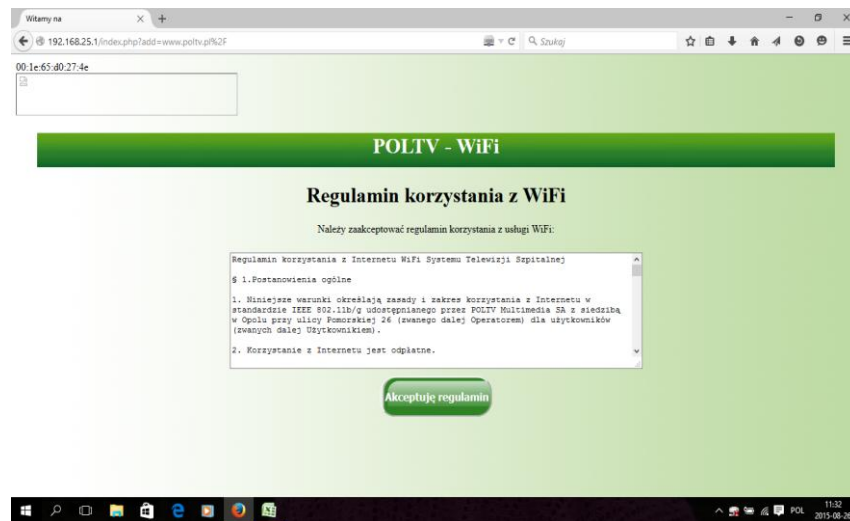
Witamy na

192.168.25.1/index.php?add=www.poltv.pl%2F

Szukaj

00:1e:65:d0:27:4e

POLTV - WiFi

Regulamin korzystania z WiFi

Należy zaakceptować regulamin korzystania z usługi WiFi:

Regulamin korzystania z Internetu WiFi Systemu Telewizji Szpitalnej

§ 1.Postanowienia ogólne

1. Niniejsze warunki określają zasady i zakres korzystania z Internetu w standardzie IEEE 802.11b/g udostępnianego przez POLTV Multimedia SA z siedzibą w Opolu przy ulicy Pomorskiej 26 (zwanego dalej Operatorem) dla użytkowników (zwanych dalej Użytkownikiem).

2. Korzystanie z Internetu jest odpłatne.

Akceptuję regulamin

POL

11:32
2015-08-26